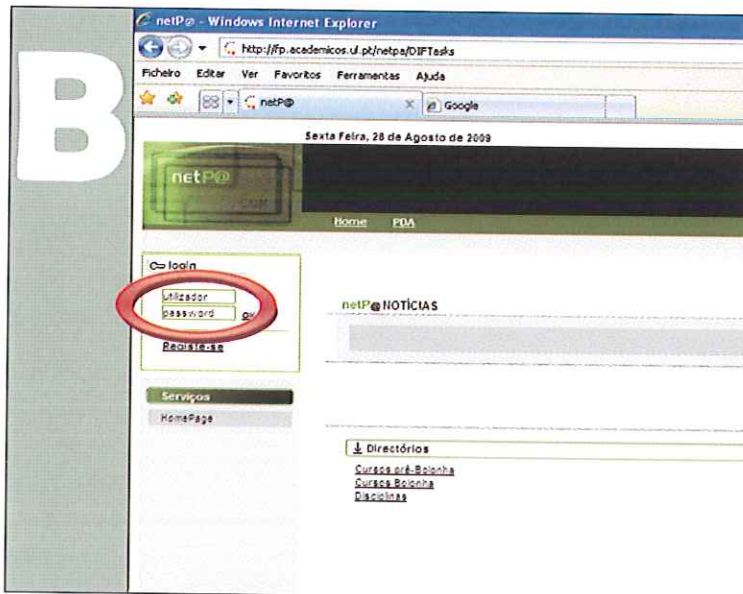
B

netP@ - Windows Internet Explorer

http://fp.academicos.ul.pt/netpa/DIFTasks

Ficheiro Editar Ver Favoritos Ferramentas Ajuda

netP@

Google

Sexta Feira, 28 de Agosto de 2009

netP@

Home PDA

login

Utilizador

password

ok

Registe-se

Serviços

HomePage

netP@ NOTÍCIAS

Directórios

Cursos pré-Bolonha

Cursos Bolonha

Disciplinas